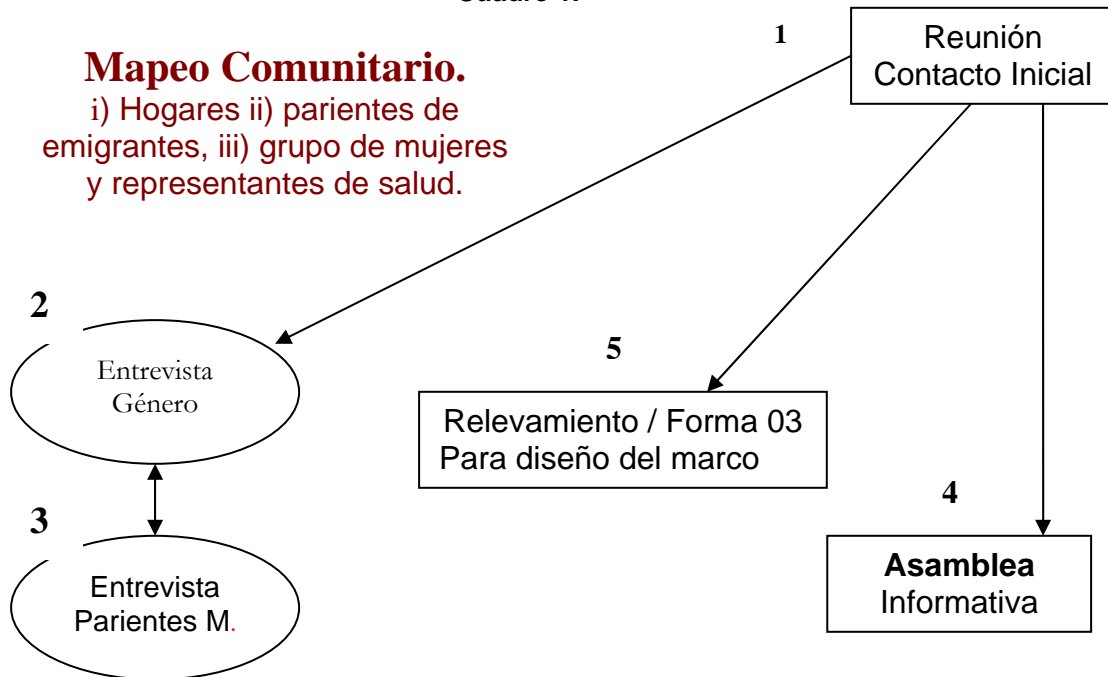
Cuadro 1.

Mapeo Comunitario.
i) Hogares ii) parientes de emigrantes, iii) grupo de mujeres y representantes de salud.

1

Reunión
Contacto Inicial

2

Entrevista
Género

5

Relevamiento / Forma 03
Para diseño del marco

3

Entrevista
Parientes M.

4

Asamblea
Informativa